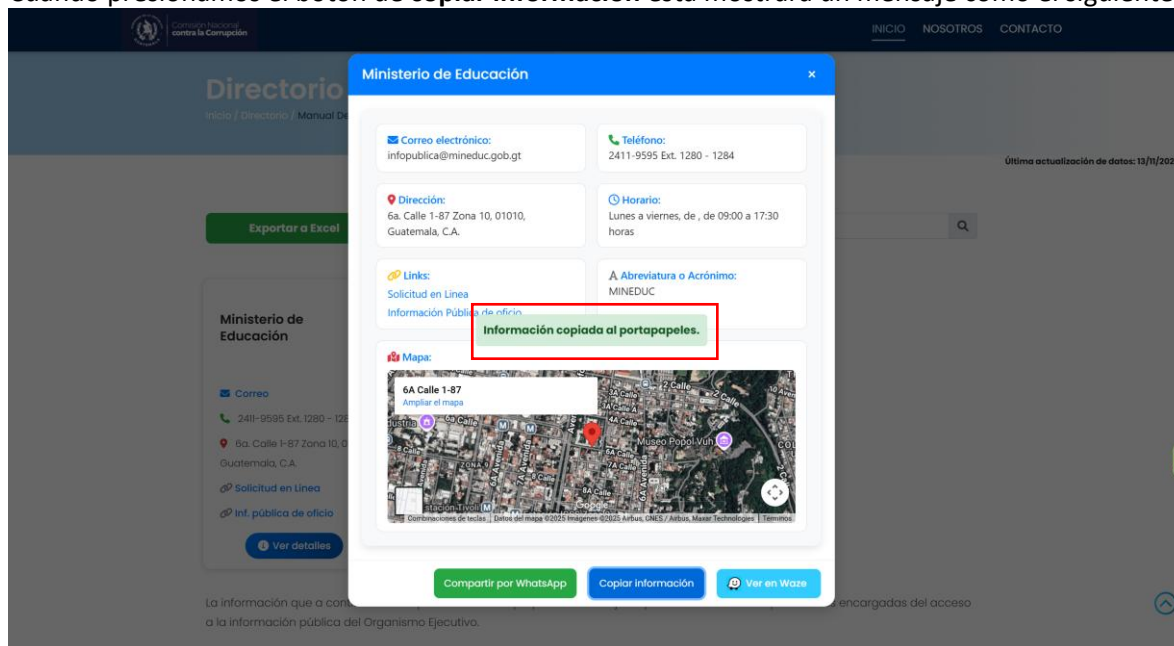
Cuando presionamos el botón de copiar información esta mostrará un mensaje como el siguiente

Comisión Nacional contra la Corrupción

INICIO NOSOTROS CONTACTO

Directorio

Inicio / Directorio / Manual De

Última actualización de datos: 13/11/202

Exportar a Excel

Ministerio de Educación

Correo

2411-9595 Ext. 1280 - 12

6a. Calle 1-87 Zona 10, C Guatemala, C.A.

Solicitud en Linea

Inf. pública de oficio

Ver detalles

La información que a con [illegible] encargadas del acceso a la información pública del Organismo Ejecutivo.

Ministerio de Educación

×

Correo electrónico:
infopublica@mineduc.gob.gt

Teléfono:
2411-9595 Ext. 1280 - 1284

Dirección:
6a. Calle 1-87 Zona 10, 01010, Guatemala, C.A.

Horario:
Lunes a viernes, de , de 09:00 a 17:30 horas

Links:
Solicitud en Linea
Información Pública de oficio

Abreviatura o Acrónimo:
MINEDUC

Información copiada al portapapeles.

Mapa:

6A Calle 1-87
Ampliar el mapa

Museo Popol Vuh

Combinaciones de teclas | Datos del mapa ©2025 Imágenes ©2025 Airbus, CNES / Airbus, Maxar Technologies | Términos

Compartir por WhatsApp

Copiar Información

Ver en Waze